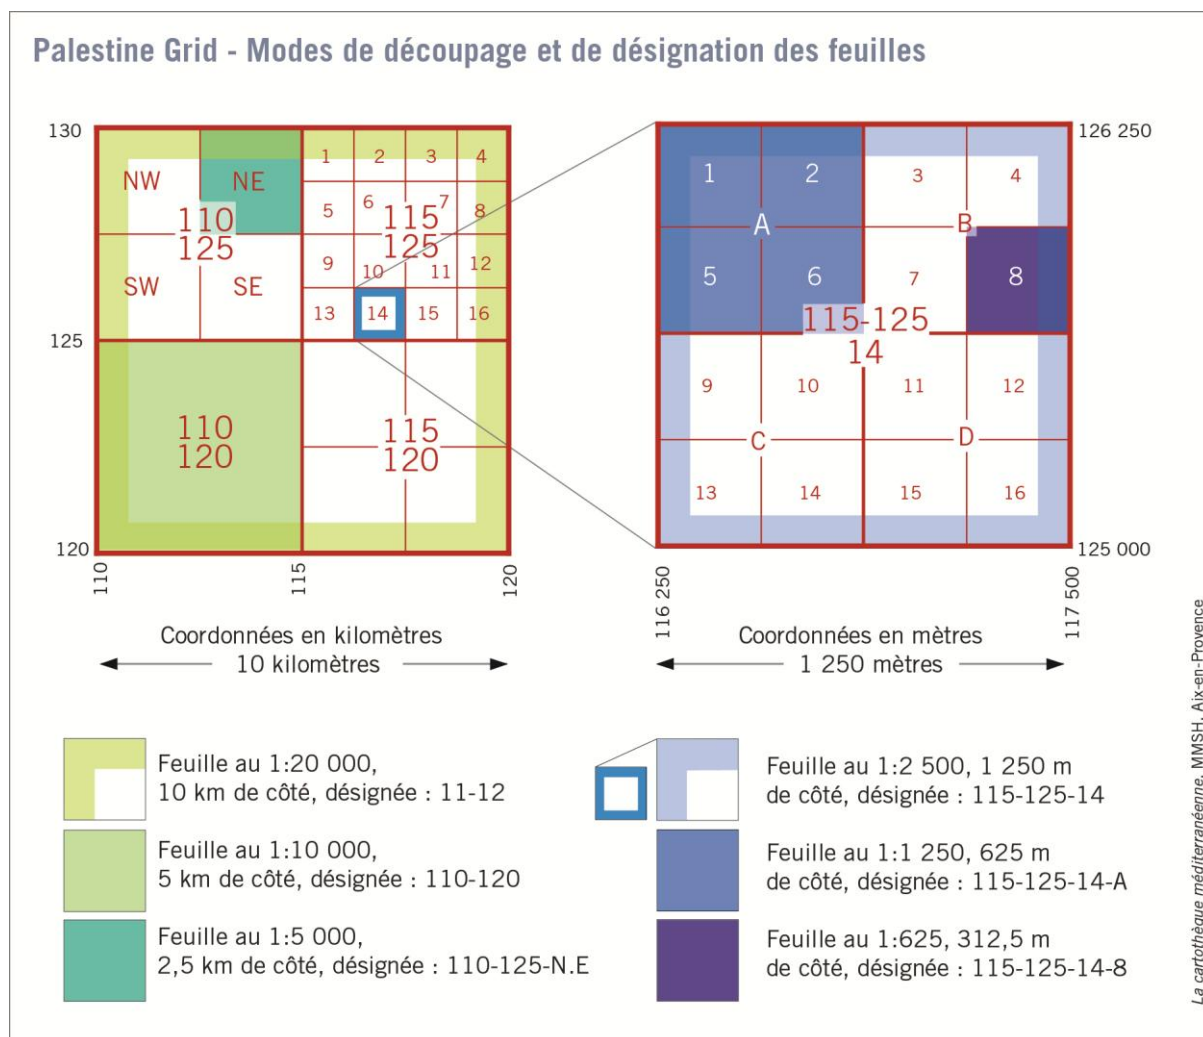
Palestine Grid - Modes de découpage et de désignation des feuilles

130
NW
NE
110
125
SW
SE
1 2 3 4
5 6 7 8
115
125
9 10 11 12
13 14 15 16
125
110
120
115
120
120
110
115
120

Coordonnées en kilomètres
10 kilomètres

126 250
1 2 3 4
A B
5 6 7 8
115-125
14
9 10 11 12
C D
13 14 15 16
125 000
116 250
117 500

Coordonnées en mètres
1 250 mètres

Feuille au 1:20 000, 10 km de côté, désignée : 11-12

Feuille au 1:10 000, 5 km de côté, désignée : 110-120

Feuille au 1:5 000, 2,5 km de côté, désignée : 110-125-N.E

Feuille au 1:2 500, 1 250 m de côté, désignée : 115-125-14

Feuille au 1:1 250, 625 m de côté, désignée : 115-125-14-A

Feuille au 1:625, 312,5 m de côté, désignée : 115-125-14-8

La cartothèque méditerranéenne. MMSH. Aix-en-Provence